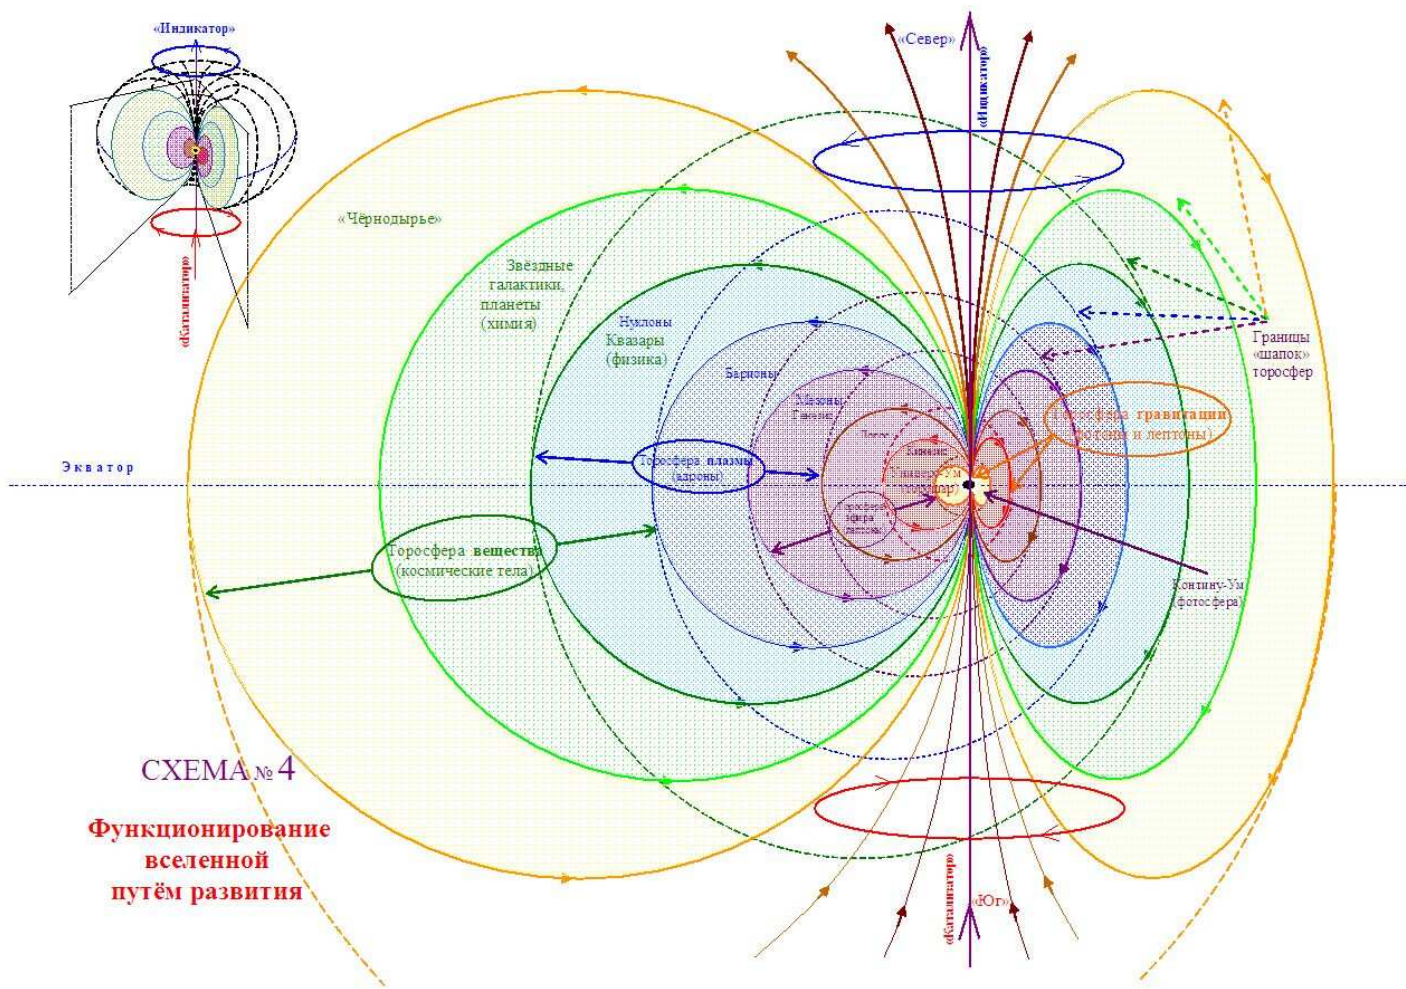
«Индикатор»

«Катализатор»

«Север»

«Индикатор»

«Чёрнодырье»

Звёздные галактики, планеты (химия)

Нуклоны Квазары (физика)

Барионы

Мезоны Гиперы

Границы «шапок» торосфер

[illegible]осфера гравитации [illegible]отоны и лептоны)

Экватор

Торосфера плазмы (адроны)

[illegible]

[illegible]

Торосфера вещества (космические тела)

Континуу-Ум (фотосфера)

СХЕМА № 4

Функционирование вселенной путём развития

«Катализатор»

«Юг»